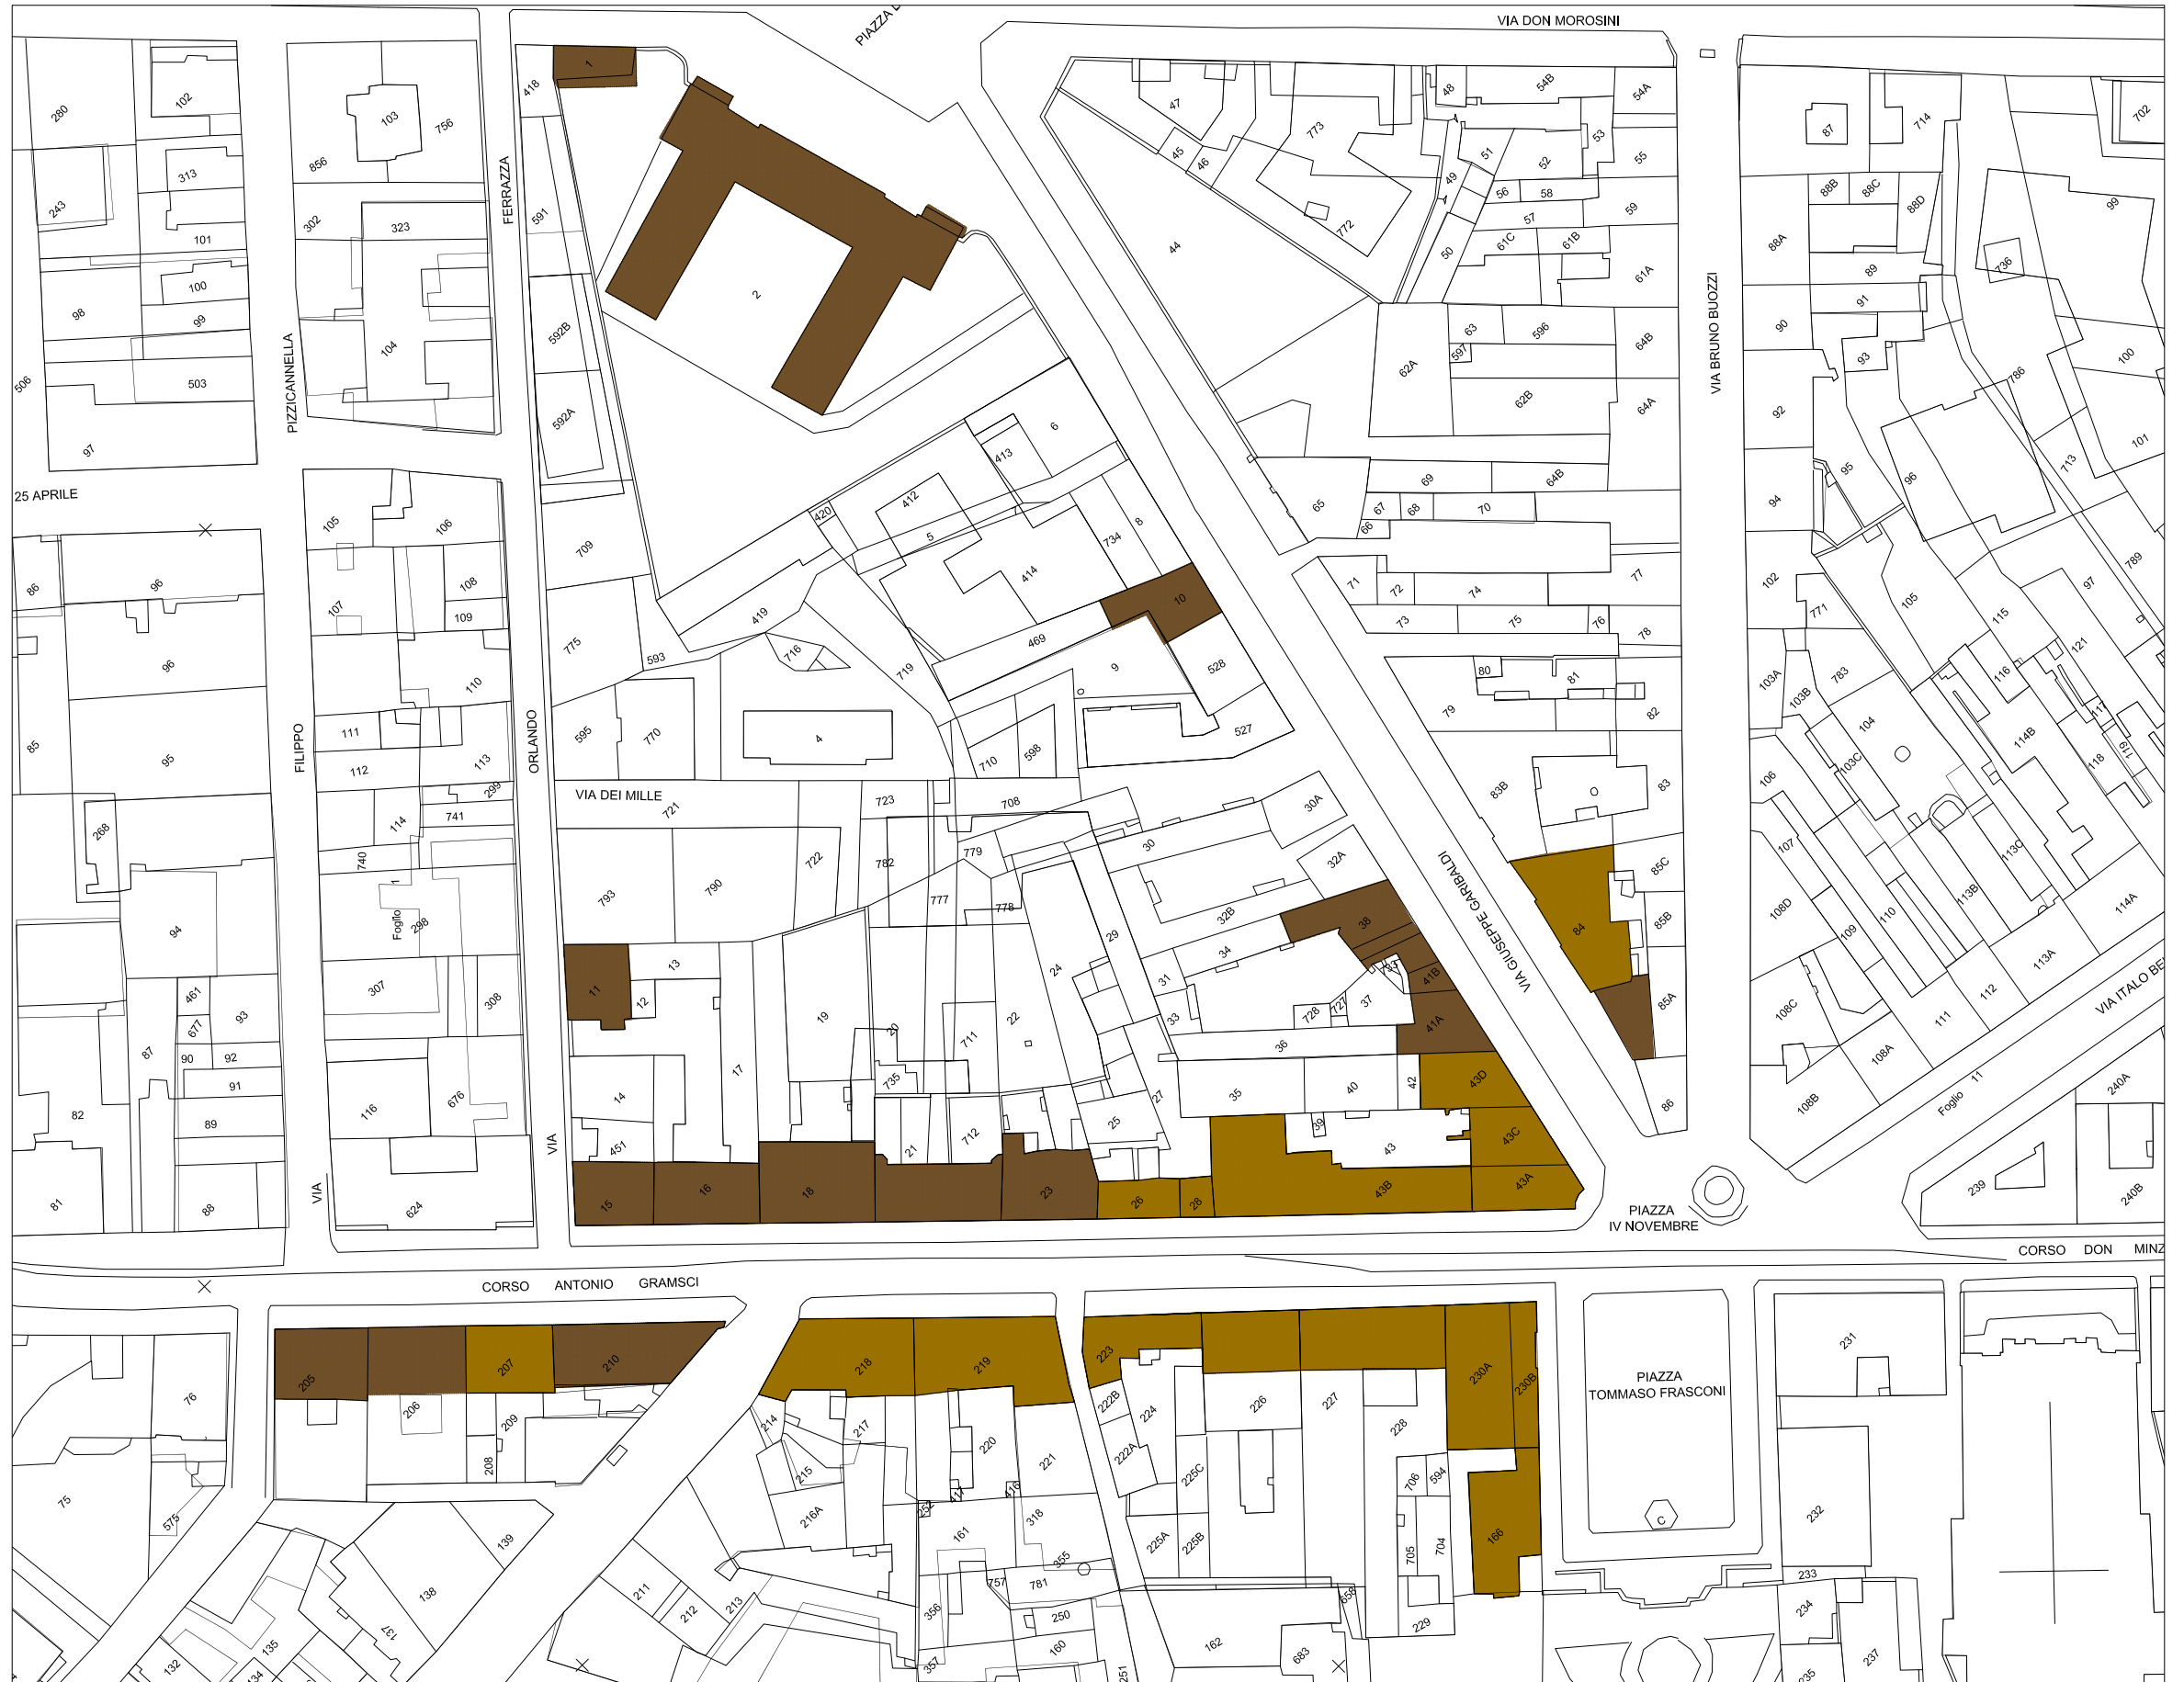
PIAZZA
VIA DON MOROSINI
25 APRILE
VIA PIZZICANNELLA
VIA FERRAZZA
VIA ORLANDO
VIA FILIPPO
VIA DEI MILLE
VIA GIUSEPPE GARIBALDI
VIA BRUNO BUOZZI
VIA ITALO BE
CORSO ANTONIO GRAMSCI
CORSO DON MINZ
PIAZZA IV NOVEMBRE
PIAZZA TOMMASO FRASCONI
Foglio 11
Foglio

280 102 103 756 856 313 243 101 302 323 100 98 99 104 506 503 97 418 1 591 2 592B 592A 44 47 45 46 773 772 48 54B 54A 51 52 53 55 49 56 58 50 57 61C 61B 59 61A 62A 63 597 596 64B 62B 64A 65 66 67 68 69 70 64B 87 714 702 88B 88C 88D 88A 99 89 736 91 90 93 100 786 92 95 96 713 101 94 105 106 108 109 107 110 96 86 85 96 95 709 775 593 595 770 420 412 5 6 413 734 8 419 716 414 10 469 9 528 527 4 719 710 598 111 113 112 299 114 741 740 298 268 94 721 723 708 30A 30 32A 32B 34 38 779 782 777 778 29 24 722 790 793 11 13 12 19 20 711 22 31 33 728 727 37 41B 41A 36 40 42 43D 43C 43 43B 43A 35 25 27 39 26 28 23 712 21 18 16 15 451 14 17 735 71 72 74 77 73 75 76 78 80 81 79 82 83B 83 84 85C 85B 85A 86 102 771 105 115 97 789 103A 103B 783 104 116 121 114B 118 117 119 106 103C 107 113C 113B 108D 110 109 112 113A 114A 108C 111 108A 108B 240A 239 240B 461 93 677 87 92 90 91 89 82 81 88 307 308 116 676 624 205 206 207 209 208 210 76 75 575 139 138 137 135 134 132 211 212 213 214 215 216A 217 218 219 220 221 318 161 355 781 757 250 160 356 357 251 223 222B 224 222A 225C 225A 225B 226 227 228 706 594 705 704 230A 230B 166 229 658 162 683 231 C 232 233 234 235 237